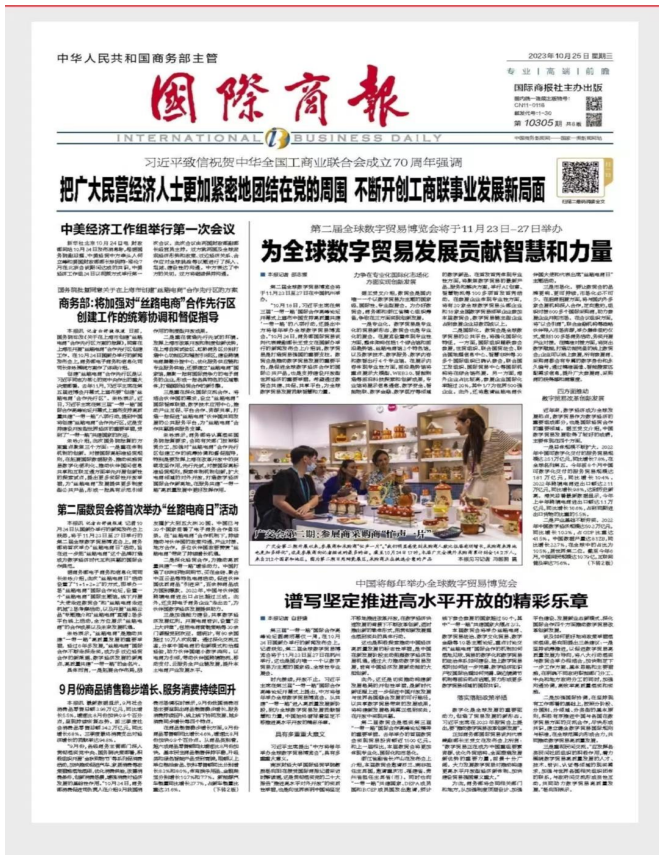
中华人民共和国商务部主管

国際商報

INTERNATIONAL BUSINESS DAILY

2023年10月25日 星期三

专业 | 高端 | 前瞻

国际商报社主办出版

国内统一连续出版物号：CN11-0116

邮发代号：1-30

第10305期 今日8版

习近平致信祝贺中华全国工商业联合会成立70周年强调

把广大民营经济人士更加紧密地团结在党的周围 不断开创工商联事业发展新局面

中美经济工作组举行第一次会议

商务部：将加强对"丝路电商"合作先行区创建工作的统筹协调和督促指导

第二届数贸会将首次举办"丝路电商日"活动

9月份商品销售额步增长、服务消费持续回升

第二届全球数字贸易博览会将于11月23日—27日举办

为全球数字贸易发展贡献智慧和力量

中国将每年举办全球数字贸易博览会

谱写坚定推进高水平开放的精彩乐章

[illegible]